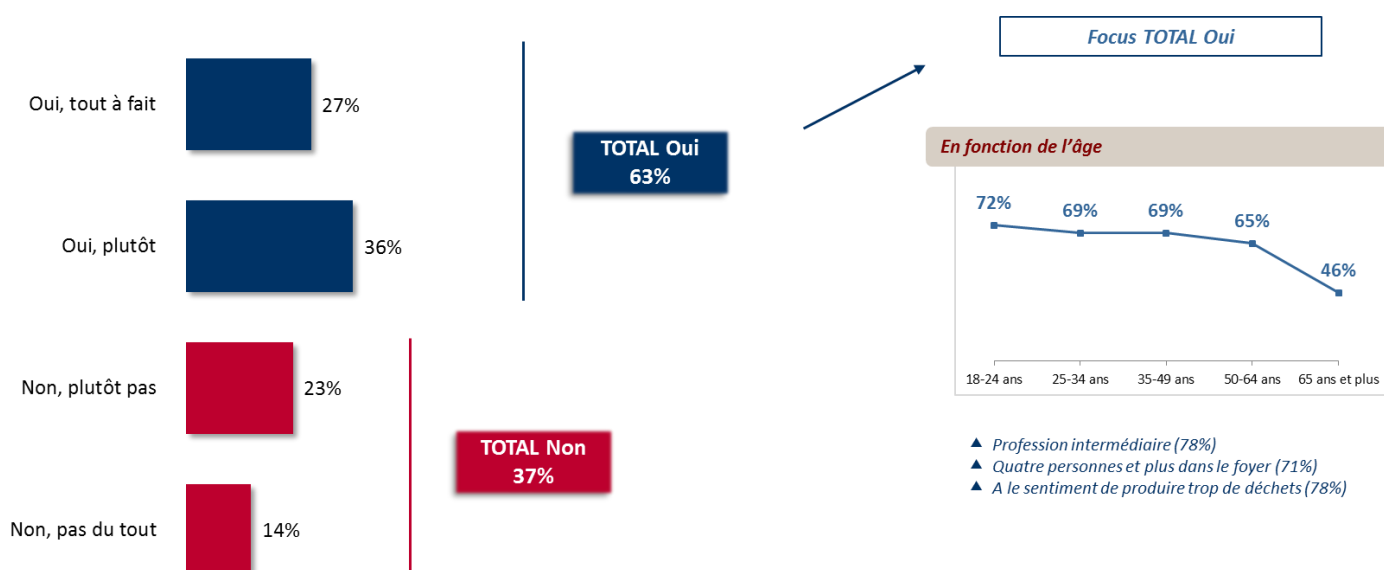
Oui, tout à fait 27%

Oui, plutôt 36%

Non, plutôt pas 23%

Non, pas du tout 14%

TOTAL Oui
63%

TOTAL Non
37%

Focus TOTAL Oui

En fonction de l'âge

72% 69% 69% 65% 46%

18-24 ans 25-34 ans 35-49 ans 50-64 ans 65 ans et plus

▲ Profession intermédiaire (78%)
▲ Quatre personnes et plus dans le foyer (71%)
▲ A le sentiment de produire trop de déchets (78%)